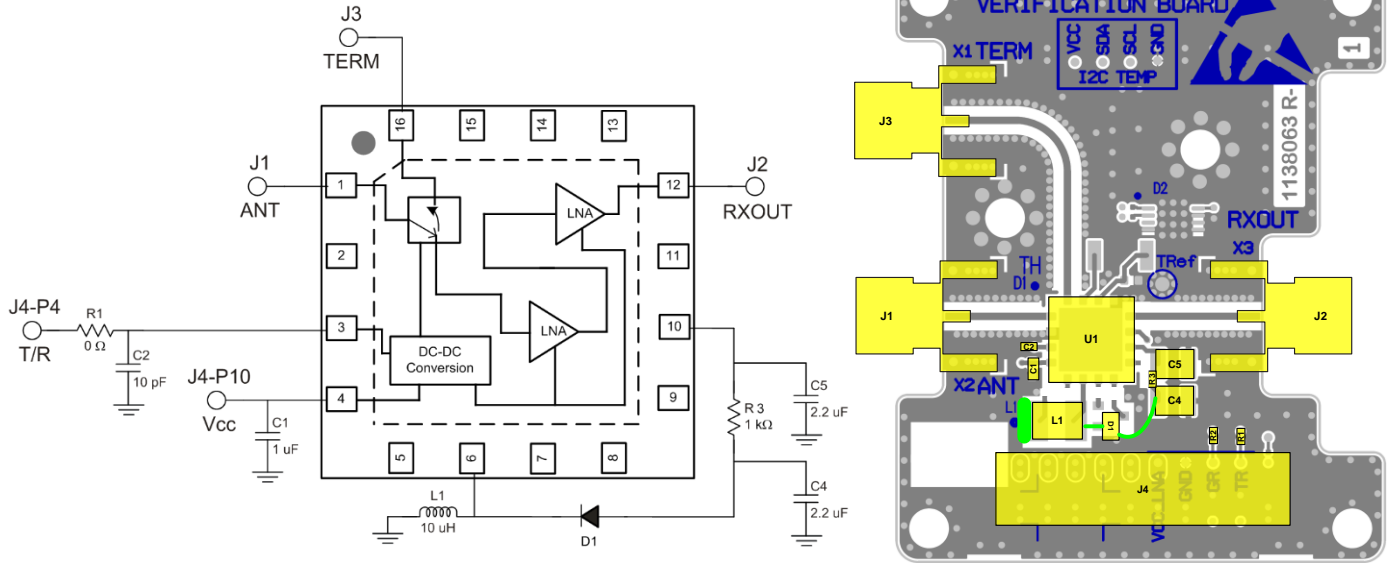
J3
TERM
16
15
14
13
J1
ANT
1
12
J2
RXOUT
LNA
2
11
J4-P4
T/R
R1
0 Ω
C2
10 pF
3
LNA
10
DC-DC Conversion
J4-P10
Vcc
C1
1 uF
4
9
C5
2.2 uF
R 3
1 kΩ
5
6
7
8
C4
2.2 uF
L1
10 uH
D1

VERIFICATION BOARD
X1 TERM
VCC
SDA
SCL
GND
I2C TEMP
1
1138063 R-
J3
D2
RXOUT
TH
DI
TRef
X3
J1
U1
J2
C2
C1
C5
X2 ANT
R3
C4
L1
L1
D1
R2
R1
J4
VCC_LNA
GND
GR
TR